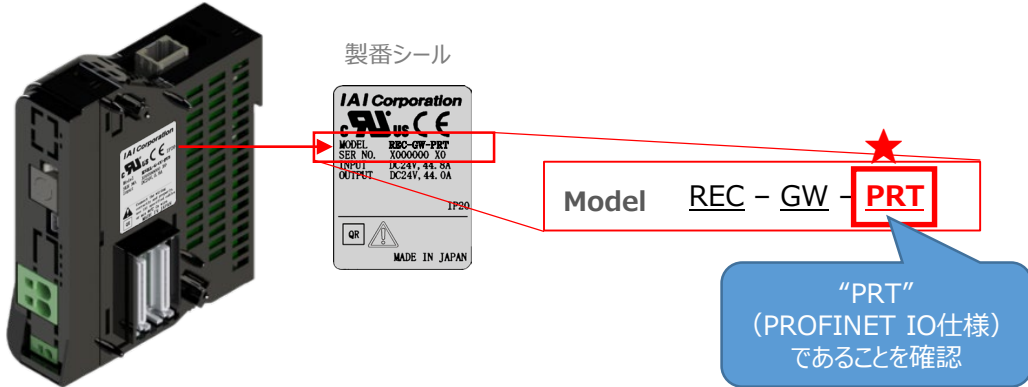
製番シール

IAI Corporation

c UL us CE

MODEL REC-GW-PRT
SER NO. X000000 X0
INPUT DC24V, 44.8A
OUTPUT DC24V, 44.0A

IP20

QR

MADE IN JAPAN

Model REC – GW – PRT

“PRT”
（PROFINET IO仕様）
であることを確認